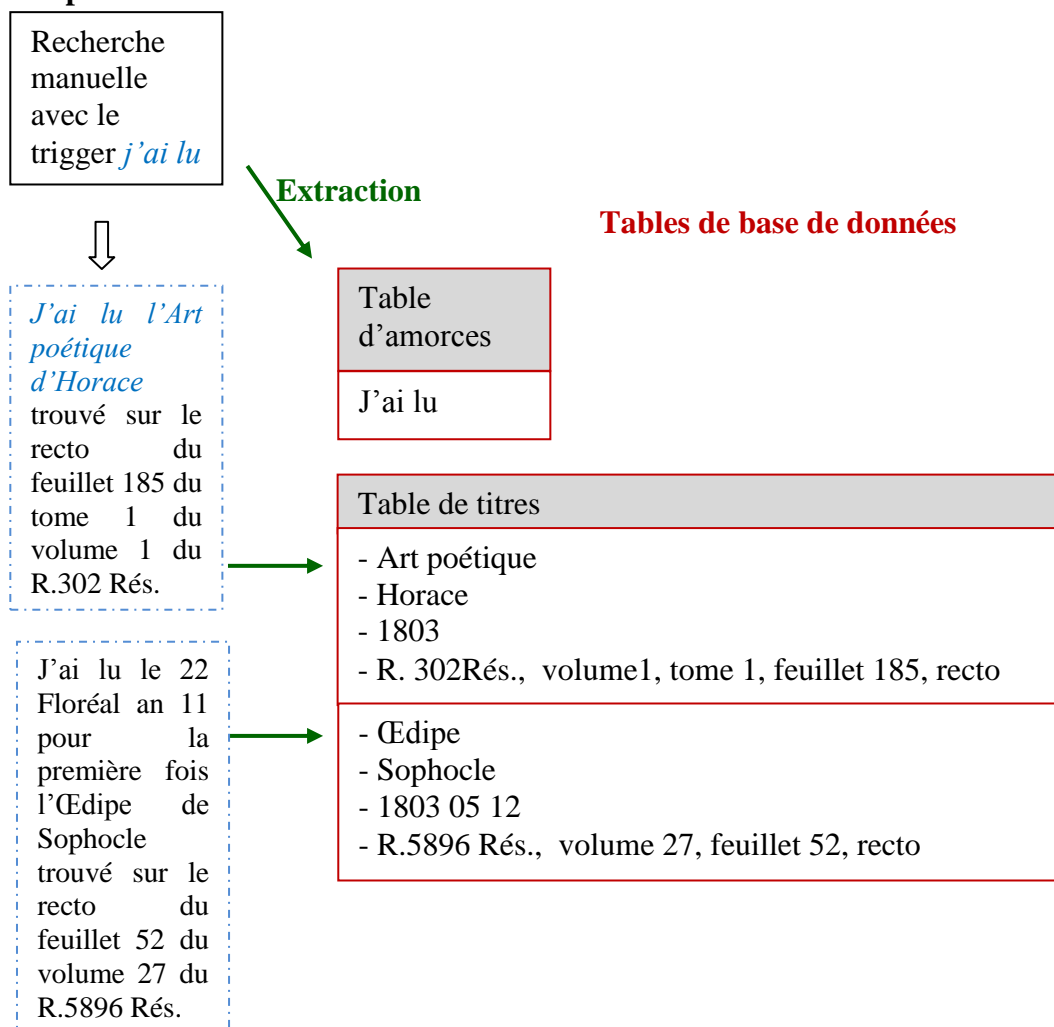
Recherche manuelle avec le trigger *j'ai lu*

Extraction

Tables de base de données

J'ai lu l'Art poétique d'Horace trouvé sur le recto du feuillet 185 du tome 1 du volume 1 du R.302 Rés.

| Table d'amorces |
|---|
| J'ai lu |

J'ai lu le 22 Floréal an 11 pour la première fois l'Œdipe de Sophocle trouvé sur le recto du feuillet 52 du volume 27 du R.5896 Rés.

| Table de titres |
|---|
| - Art poétique - Horace - 1803 - R. 302Rés., volume1, tome 1, feuillet 185, recto |
| - Œdipe - Sophocle - 1803 05 12 - R.5896 Rés., volume 27, feuillet 52, recto |